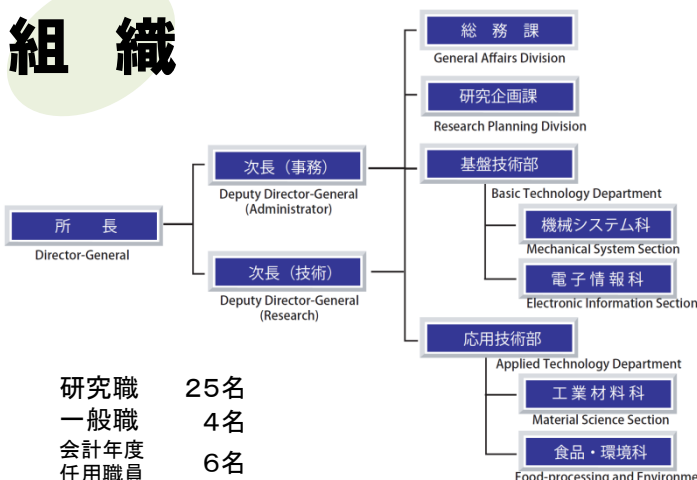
組　織

所　長
Director-General

次長（事務）
Deputy Director-General (Administrator)

次長（技術）
Deputy Director-General (Research)

総 務 課
General Affairs Division

研究企画課
Research Planning Division

基盤技術部
Basic Technology Department

機械システム科
Mechanical System Section

電 子 情 報 科
Electronic Information Section

応用技術部
Applied Technology Department

工 業 材 料 科
Material Science Section

食品・環境科
Food-processing and Environme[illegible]

研究職　25名
一般職　4名
会計年度任用職員　6名